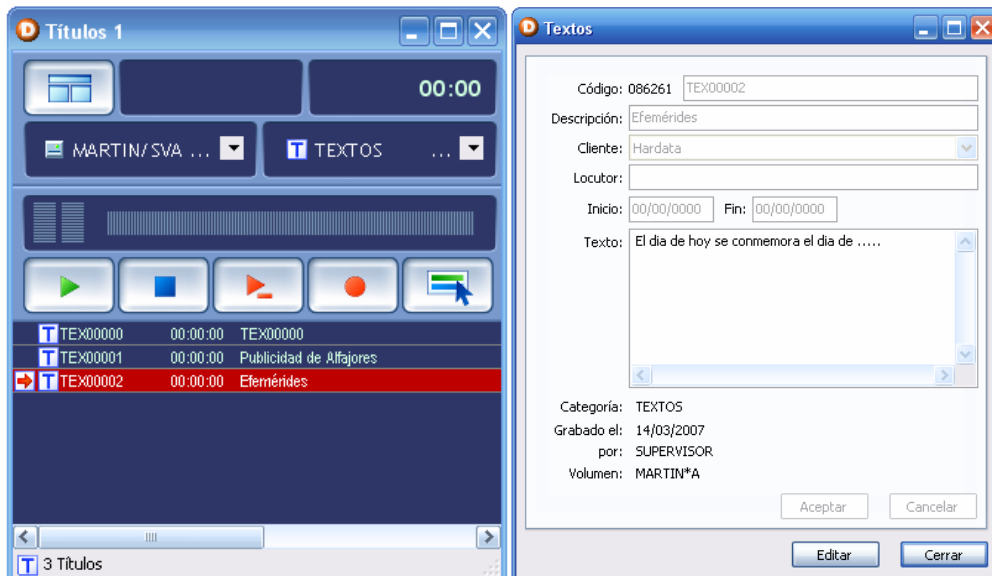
Títulos 1

00:00

MARTIN/SVA ...

TEXTOS ...

TEX00000 00:00:00 TEX00000
TEX00001 00:00:00 Publicidad de Alfajores
TEX00002 00:00:00 Efemérides

3 Títulos

Textos

Código: 086261 TEX00002
Descripción: Efemérides
Cliente: Hardata
Locutor:
Inicio: 00/00/0000 Fin: 00/00/0000
Texto: El dia de hoy se conmemora el dia de .....

Categoría: TEXTOS
Grabado el: 14/03/2007
por: SUPERVISOR
Volumen: MARTIN*A

Aceptar Cancelar

Editar Cerrar